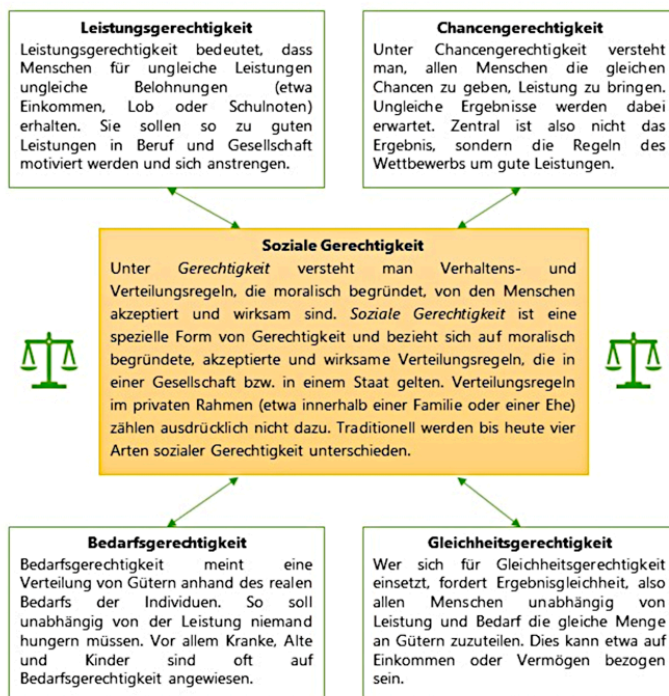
Leistungsgerechtigkeit
Leistungsgerechtigkeit bedeutet, dass Menschen für ungleiche Leistungen ungleiche Belohnungen (etwa Einkommen, Lob oder Schulnoten) erhalten. Sie sollen so zu guten Leistungen in Beruf und Gesellschaft motiviert werden und sich anstrengen.

Chancengerechtigkeit
Unter Chancengerechtigkeit versteht man, allen Menschen die gleichen Chancen zu geben, Leistung zu bringen. Ungleiche Ergebnisse werden dabei erwartet. Zentral ist also nicht das Ergebnis, sondern die Regeln des Wettbewerbs um gute Leistungen.

Soziale Gerechtigkeit
Unter *Gerechtigkeit* versteht man Verhaltens- und Verteilungsregeln, die moralisch begründet, von den Menschen akzeptiert und wirksam sind. *Soziale Gerechtigkeit* ist eine spezielle Form von Gerechtigkeit und bezieht sich auf moralisch begründete, akzeptierte und wirksame Verteilungsregeln, die in einer Gesellschaft bzw. in einem Staat gelten. Verteilungsregeln im privaten Rahmen (etwa innerhalb einer Familie oder einer Ehe) zählen ausdrücklich nicht dazu. Traditionell werden bis heute vier Arten sozialer Gerechtigkeit unterschieden.

Bedarfsgerechtigkeit
Bedarfsgerechtigkeit meint eine Verteilung von Gütern anhand des realen Bedarfs der Individuen. So soll unabhängig von der Leistung niemand hungern müssen. Vor allem Kranke, Alte und Kinder sind oft auf Bedarfsgerechtigkeit angewiesen.

Gleichheitsgerechtigkeit
Wer sich für Gleichheitsgerechtigkeit einsetzt, fordert Ergebnisgleichheit, also allen Menschen unabhängig von Leistung und Bedarf die gleiche Menge an Gütern zuzuteilen. Dies kann etwa auf Einkommen oder Vermögen bezogen sein.